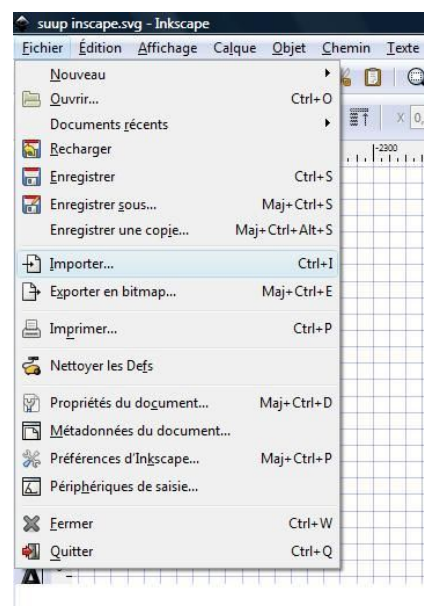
suup inscape.svg - Inkscape

Fichier Édition Affichage Calque Objet Chemin Texte

Nouveau
Ouvrir... Ctrl+O
Documents récents
Recharger
Enregistrer Ctrl+S
Enregistrer sous... Maj+Ctrl+S
Enregistrer une copie... Maj+Ctrl+Alt+S
Importer... Ctrl+I
Exporter en bitmap... Maj+Ctrl+E
Imprimer... Ctrl+P
Nettoyer les Defs
Propriétés du document... Maj+Ctrl+D
Métadonnées du document...
Préférences d'Inkscape... Maj+Ctrl+P
Périphériques de saisie...
Fermer Ctrl+W
Quitter Ctrl+Q

X 0,
-2300